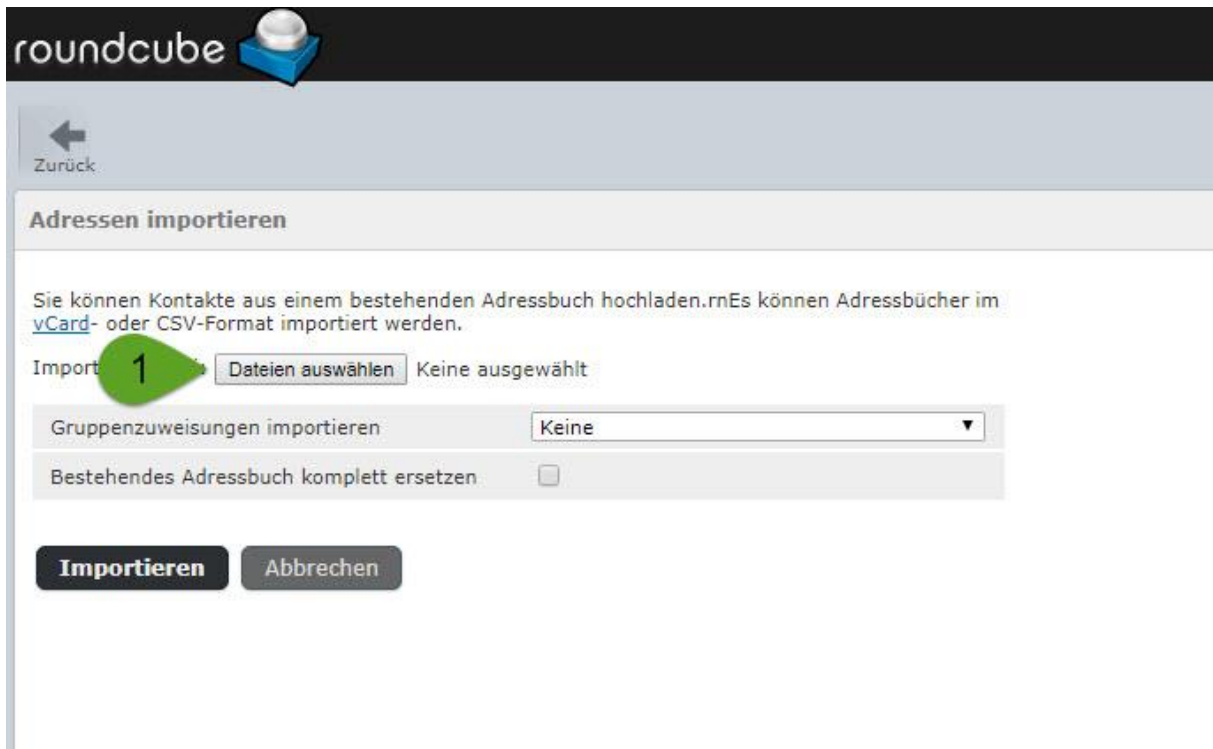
roundcube

Zurück

Adressen importieren

Sie können Kontakte aus einem bestehenden Adressbuch hochladen.rnEs können Adressbücher im vCard- oder CSV-Format importiert werden.

Import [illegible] 1 Dateien auswählen Keine ausgewählt

| Gruppenzuweisungen importieren | Keine |
|---|---|
| Bestehendes Adressbuch komplett ersetzen | |

Importieren Abbrechen